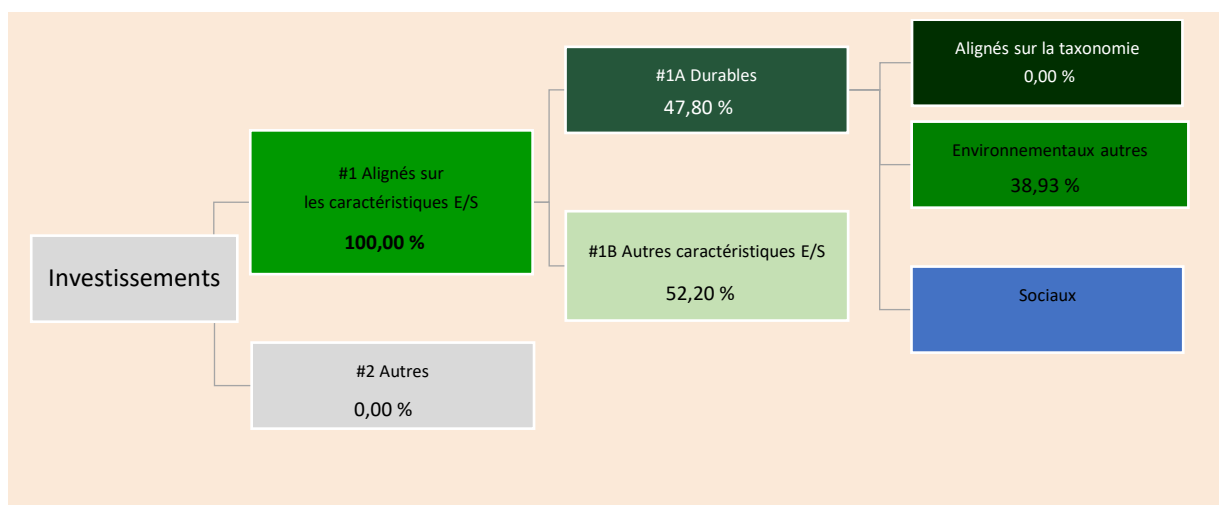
Investissements

#1 Alignés sur les caractéristiques E/S

**100,00 %**

#2 Autres

0,00 %

#1A Durables

47,80 %

#1B Autres caractéristiques E/S

52,20 %

Alignés sur la taxonomie

0,00 %

Environnementaux autres

38,93 %

Sociaux